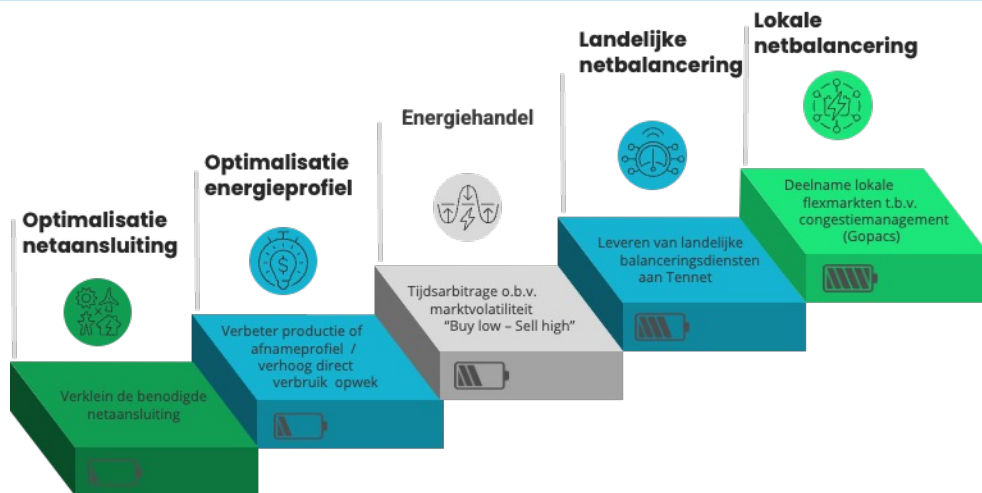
Optimalisatie netaansluiting

Verklein de benodigde netaansluiting

Optimalisatie energieprofiel

Verbeter productie of afnameprofiel / verhoog direct verbruik opwek

Energiehandel

Tijdsarbitrage o.b.v. marktvolatiliteit "Buy low – Sell high"

Landelijke netbalancering

Leveren van landelijke balanceringsdiensten aan Tennet

Lokale netbalancering

Deelname lokale flexmarkten t.b.v. congestiemanagement (Gopacs)